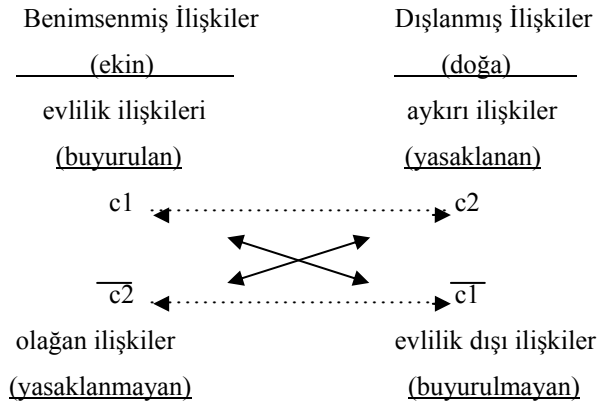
Benimsenmiş İlişkiler

(ekin)

evlilik ilişkileri

(buyurulan)

Dışlanmış İlişkiler

(doğa)

aykırı ilişkiler

(yasaklanan)

c1

c2

$\overline{c2}$

$\overline{c1}$

olağan ilişkiler

(yasaklanmayan)

evlilik dışı ilişkiler

(buyurulmayan)